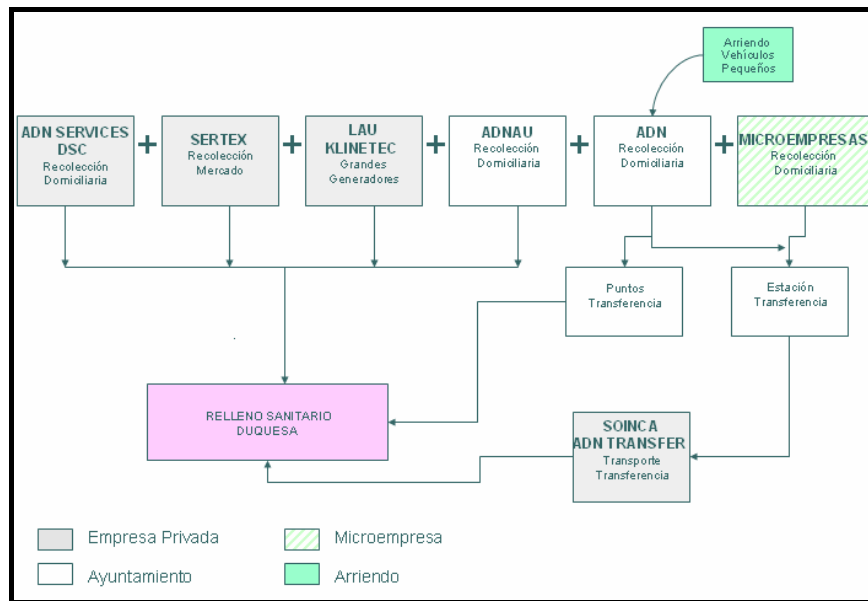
Arriendo Vehículos Pequeños

ADN SERVICES DSC
Recolección Domiciliaria

+

SERTEX
Recolección Mercado

+

LAU KLINETEC
Grandes Generadores

+

ADNAU
Recolección Domiciliaria

+

ADN
Recolección Domiciliaria

+

MICROEMPRESAS
Recolección Domiciliaria

Puntos Transferencia

Estación Transferencia

RELLENO SANITARIO DUQUESA

SOINCA
ADN TRANSFER
Transporte Transferencia

Empresa Privada

Microempresa

Ayuntamiento

Arriendo